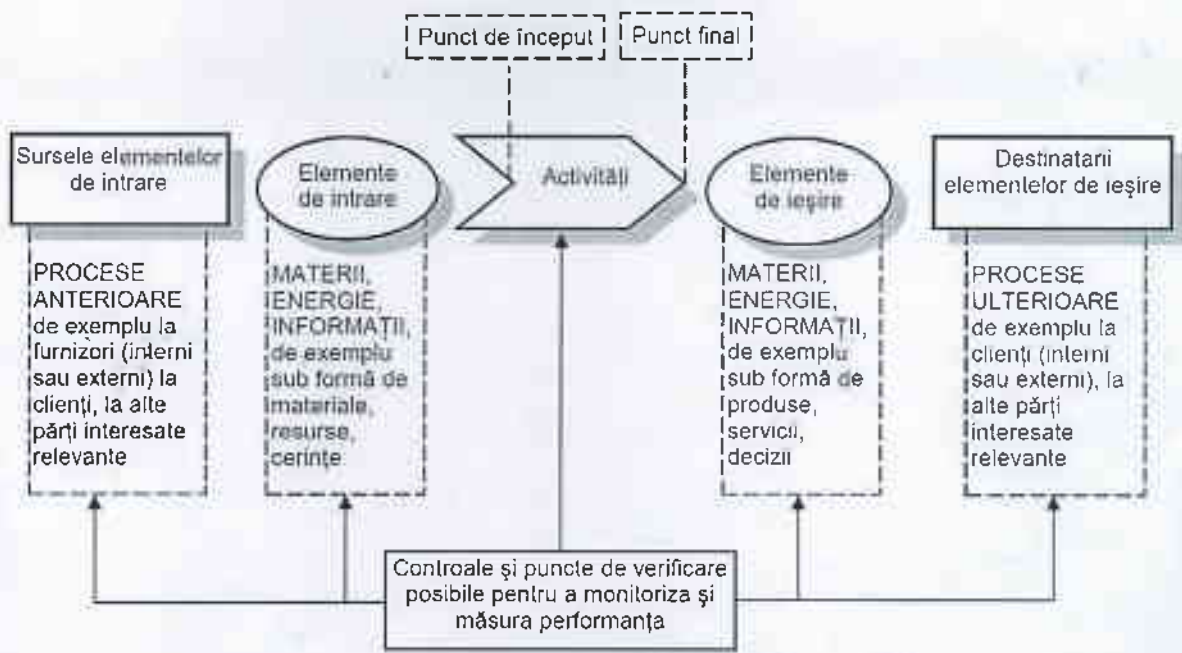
Punct de început

Punct final

Sursele elementelor de intrare

Elemente de intrare

Activităţi

Elemente de ieşire

Destinatarii elementelor de ieşire

PROCESE ANTERIOARE de exemplu la furnizori (interni sau externi) la clienţi, la alte părţi interesate relevante

MATERII, ENERGIE, INFORMAŢII, de exemplu sub formă de materiale, resurse, cerinţe

MATERII, ENERGIE, INFORMAŢII, de exemplu sub formă de produse, servicii, decizii

PROCESE ULTERIOARE de exemplu la clienţi (interni sau externi), la alte părţi interesate relevante

Controale şi puncte de verificare posibile pentru a monitoriza şi măsura performanţa